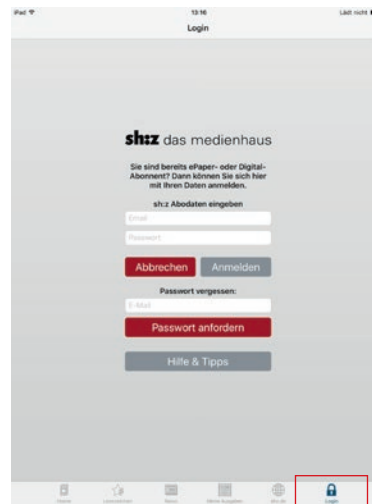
iPad 13:16 Lädt nicht

Login

sh:z das medienhaus

Sie sind bereits ePaper- oder Digital-Abonnent? Dann können Sie sich hier mit Ihren Daten anmelden.

sh:z Abodaten eingeben

Email

Passwort

Abbrechen

Anmelden

Passwort vergessen:

E-Mail

Passwort anfordern

Hilfe & Tipps

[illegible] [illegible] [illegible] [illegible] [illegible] Login